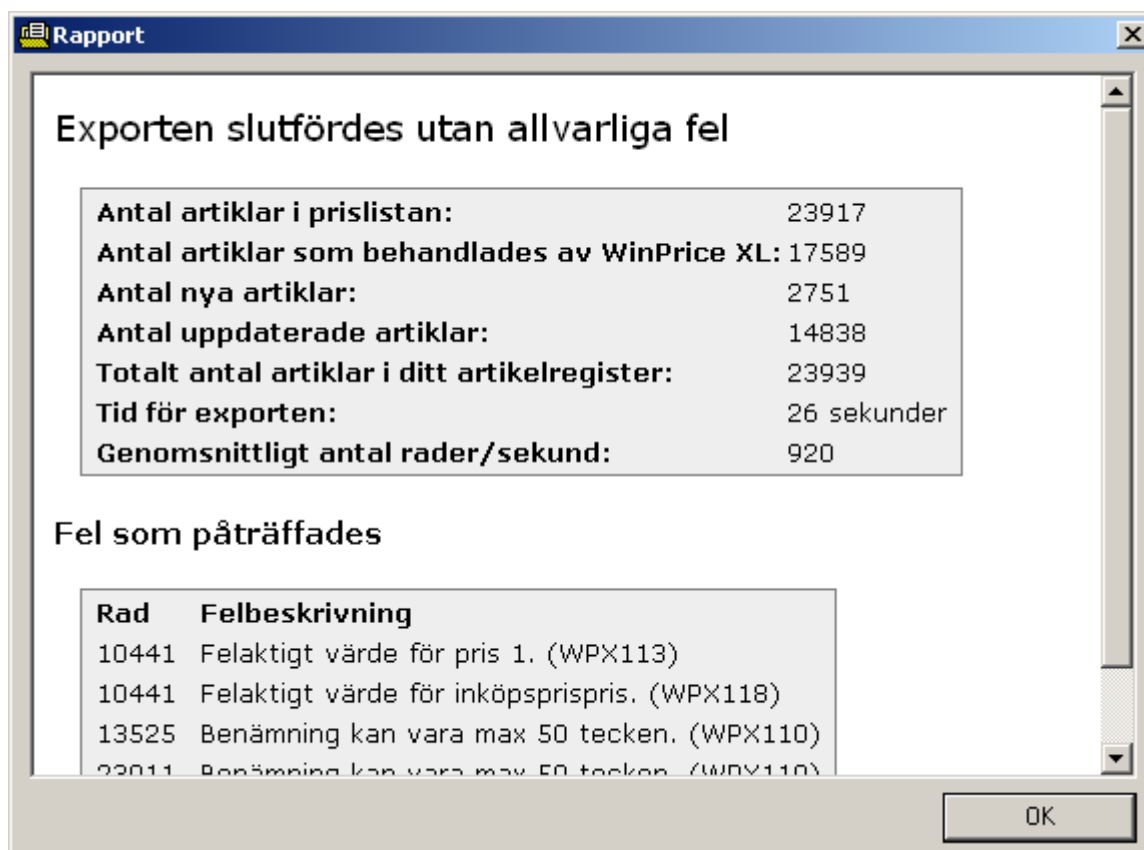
Rapport

Exporten slutfördes utan allvarliga fel

| | |
|---|---|
| Antal artiklar i prislistan: | 23917 |
| Antal artiklar som behandlades av WinPrice XL: | 17589 |
| Antal nya artiklar: | 2751 |
| Antal uppdaterade artiklar: | 14838 |
| Totalt antal artiklar i ditt artikelregister: | 23939 |
| Tid för exporten: | 26 sekunder |
| Genomsnittligt antal rader/sekund: | 920 |

Fel som påträffades

| Rad | Felbeskrivning |
|---|---|
| 10441 | Felaktigt värde för pris 1. (WPX113) |
| 10441 | Felaktigt värde för inköpspris. (WPX118) |
| 13525 | Benämning kan vara max 50 tecken. (WPX110) |
| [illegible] | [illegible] |

OK